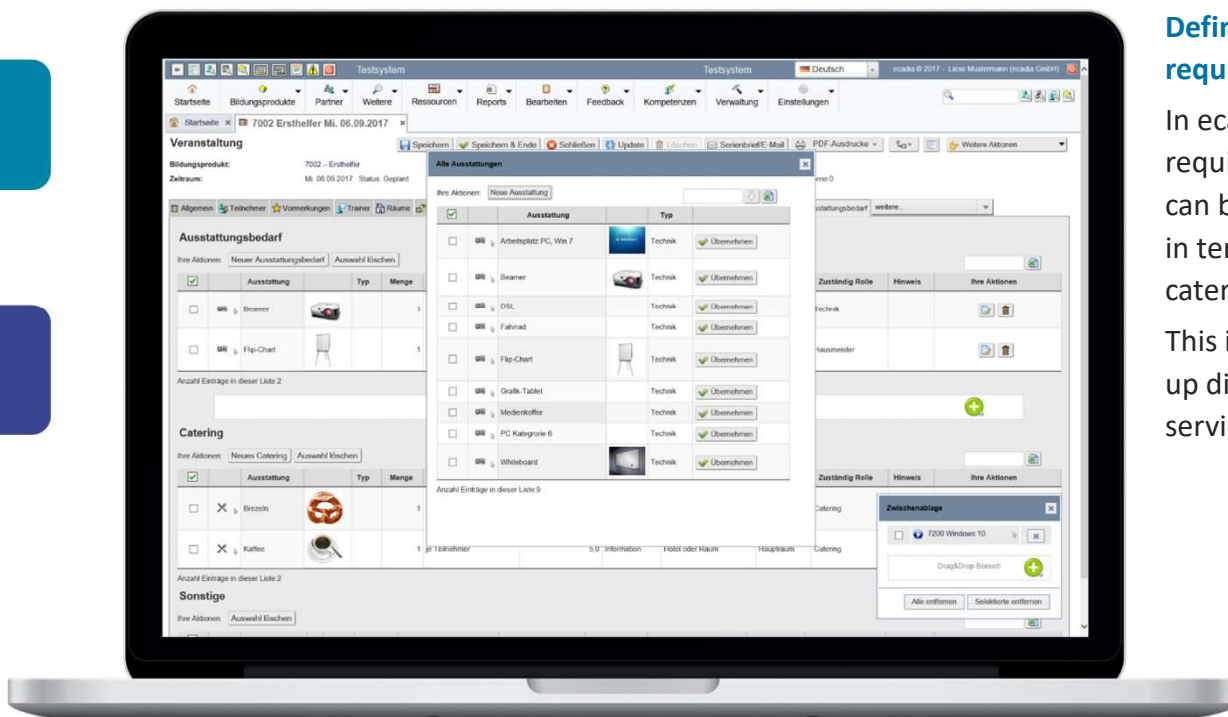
Testsystem Testsystem Deutsch ecadia © 2017 - Liese Mustermann (ecadia GmbH)

Startseite Bildungsprodukte Partner Weitere Ressourcen Reports Bearbeiten Feedback Kompetenzen Verwaltung Einstellungen

Startseite × 7002 Ersthelfer Mi. 06.09.2017 ×

Veranstaltung

Speichern Speichern & Ende Schließen Update Löschen Serienbrief/E-Mail PDF-Ausdrucke Weitere Aktionen

Bildungsprodukt: 7002 – Ersthelfer
Zeitraum: Mi. 06.09.2017 Status: Geplant

Allgemein Teilnehmer Vormerkungen Trainer Räume

Ausstattungsbedarf

Ihre Aktionen: Neuer Ausstattungsbedarf Auswahl löschen

| | | Ausstattung | | Typ | Menge |
|---|---|---|---|---|---|
| | | Beamer | | | 1 |
| | | Flip-Chart | | | 1 |

Anzahl Einträge in dieser Liste 2

Catering

Ihre Aktionen: Neues Catering Auswahl löschen

| | | Ausstattung | | Typ | Menge |
|---|---|---|---|---|---|
| | × | Brezeln | | | 1 |
| | × | Kaffee | | | 1 je Teilnehmer |

5,0 Information Hotel oder Raum Hauptraum Catering

Anzahl Einträge in dieser Liste 2

Sonstige

Ihre Aktionen: Auswahl löschen

Alle Ausstattungen

Ihre Aktionen: Neue Ausstattung

| | | Ausstattung | | Typ | |
|---|---|---|---|---|---|
| | | Arbeitsplatz PC, Win 7 | | Technik | Übernehmen |
| | | Beamer | | Technik | Übernehmen |
| | | DSL | | Technik | Übernehmen |
| | | Fahrrad | | Technik | Übernehmen |
| | | Flip-Chart | | Technik | Übernehmen |
| | | Grafik-Tablet | | Technik | Übernehmen |
| | | Medienkoffer | | Technik | Übernehmen |
| | | PC Kategorie 6 | | Technik | Übernehmen |
| | | Whiteboard | | Technik | Übernehmen |

Anzahl Einträge in dieser Liste:9

Zuständig Rolle Hinweis Ihre Aktionen
Technik
Hausmeister
Zuständig Rolle Hinweis Ihre Aktionen
Catering

Zwischenablage
7200 Windows 10
Drag&Drop-Bereich
Alle entfernen Selektierte entfernen

Defir
requ

In eca
requi
can b
in ter
cater

This i
up di
servi